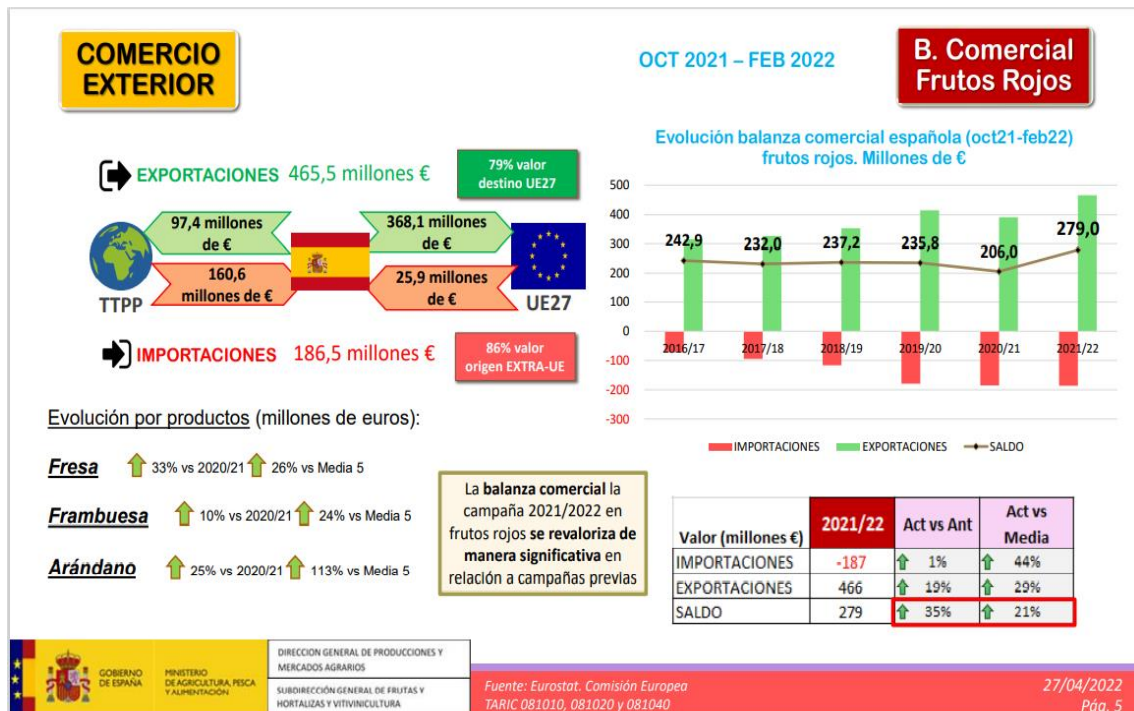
COMERCIO EXTERIOR

OCT 2021 – FEB 2022

B. Comercial Frutos Rojos

EXPORTACIONES 465,5 millones €

79% valor destino UE27

97,4 millones de €

368,1 millones de €

160,6 millones de €

25,9 millones de €

TTPP

UE27

IMPORTACIONES 186,5 millones €

86% valor origen EXTRA-UE

Evolución balanza comercial española (oct21-feb22) frutos rojos. Millones de €

500
400
300
200
100
0
-100
-200
-300

242,9 232,0 237,2 235,8 206,0 279,0

2016/17 2017/18 2018/19 2019/20 2020/21 2021/22

IMPORTACIONES EXPORTACIONES SALDO

Evolución por productos (millones de euros):

Fresa 33% vs 2020/21 26% vs Media 5

Frambuesa 10% vs 2020/21 24% vs Media 5

Arándano 25% vs 2020/21 113% vs Media 5

La balanza comercial la campaña 2021/2022 en frutos rojos se revaloriza de manera significativa en relación a campañas previas

| Valor (millones €) | 2021/22 | Act vs Ant | Act vs Media |
|---|---|---|---|
| IMPORTACIONES | -187 | 1% | 44% |
| EXPORTACIONES | 466 | 19% | 29% |
| SALDO | 279 | 35% | 21% |

GOBIERNO DE ESPAÑA

MINISTERIO DE AGRICULTURA, PESCA Y ALIMENTACIÓN

DIRECCION GENERAL DE PRODUCCIONES Y MERCADOS AGRARIOS

SUBDIRECCIÓN GENERAL DE FRUTAS Y HORTALIZAS Y VITIVINICULTURA

Fuente: Eurostat. Comisión Europea
TARIC 081010, 081020 y 081040

27/04/2022
Pág. 5